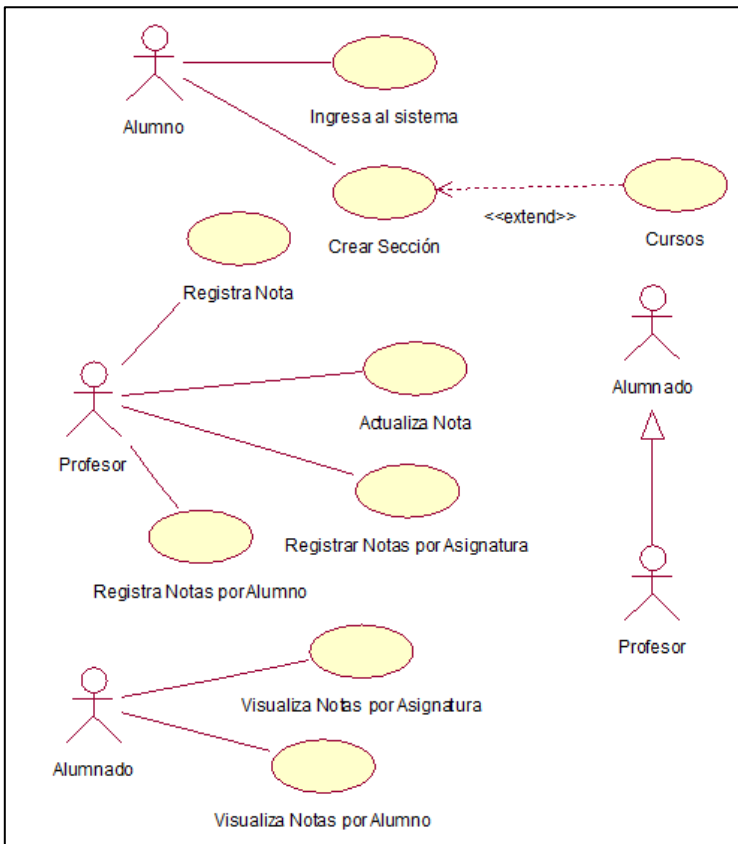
Alumno

Ingresa al sistema

Crear Sección

<<extend>>

Cursos

Registra Nota

Alumnado

Profesor

Actualiza Nota

Registrar Notas por Asignatura

Registra Notas por Alumno

Profesor

Alumnado

Visualiza Notas por Asignatura

Visualiza Notas por Alumno